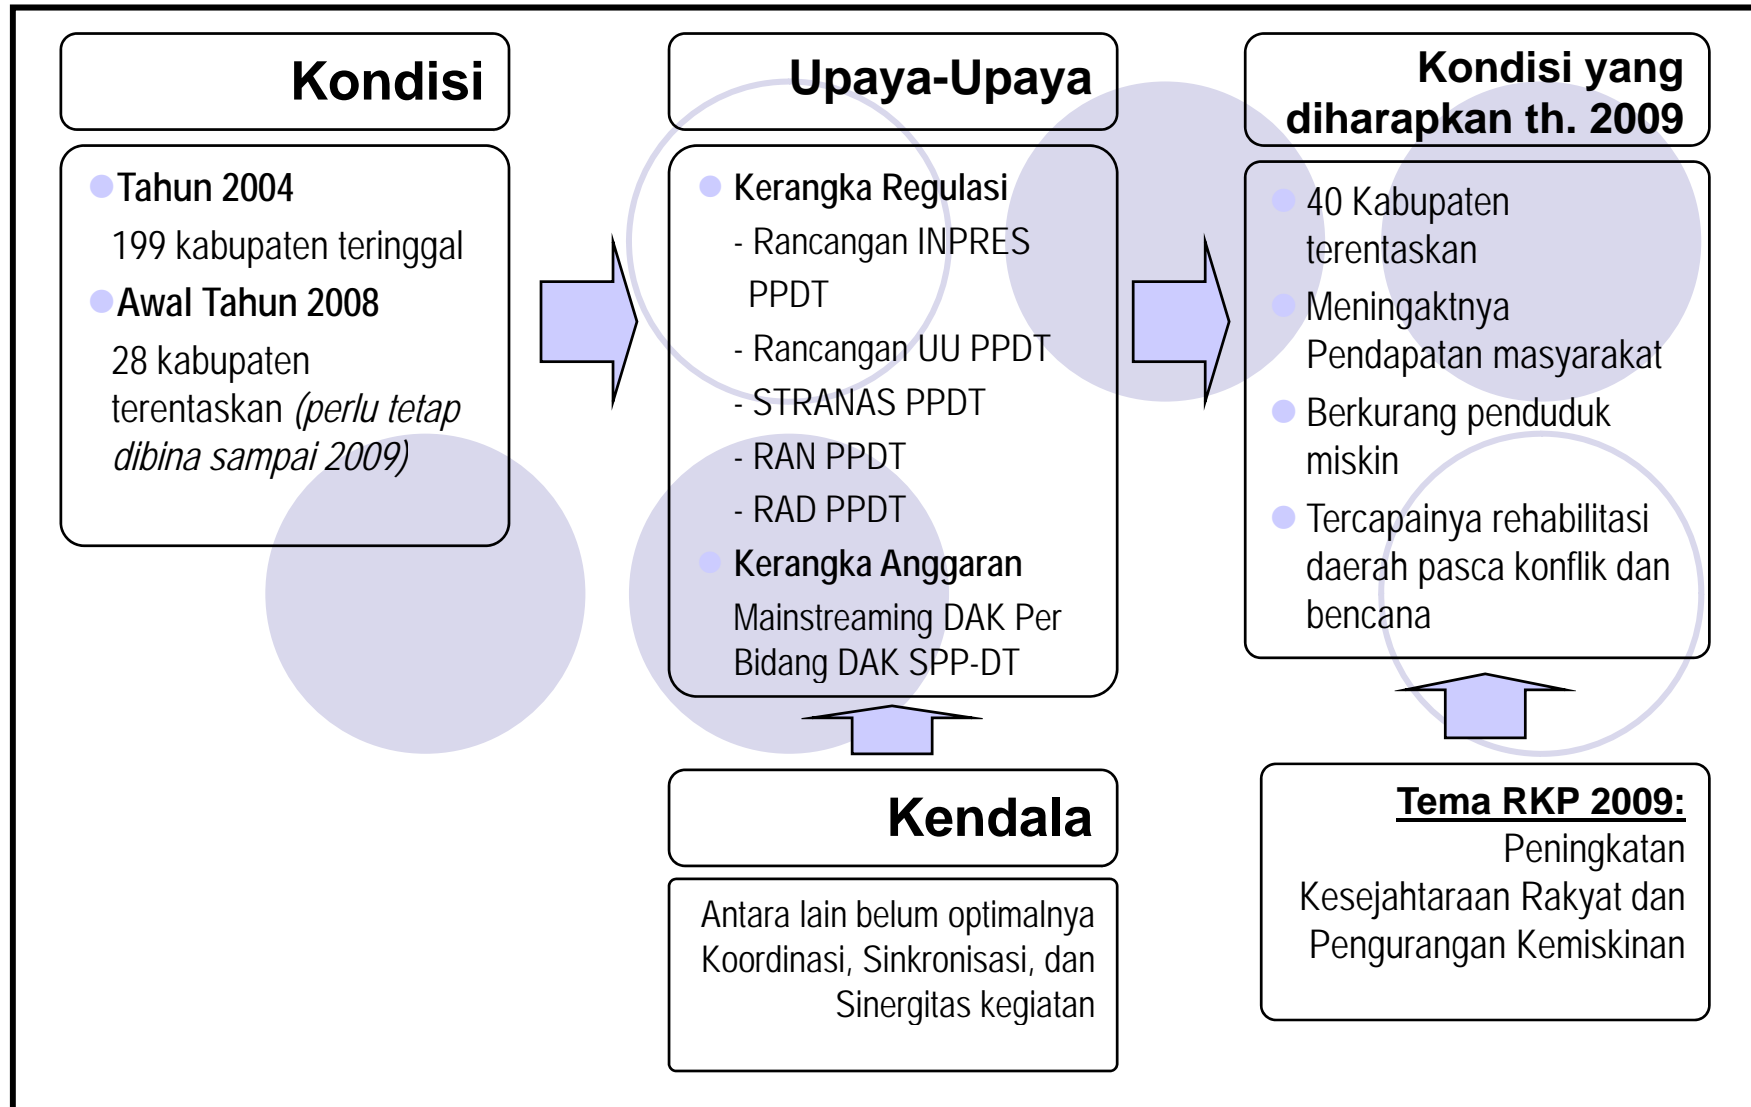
Kondisi

Tahun 2004
199 kabupaten teringgal
Awal Tahun 2008
28 kabupaten terentaskan *(perlu tetap dibina sampai 2009)*

Upaya-Upaya

Kerangka Regulasi
- Rancangan INPRES PPDT
- Rancangan UU PPDT
- STRANAS PPDT
- RAN PPDT
- RAD PPDT

Kerangka Anggaran
Mainstreaming DAK Per Bidang DAK SPP-DT

Kendala

Antara lain belum optimalnya Koordinasi, Sinkronisasi, dan Sinergitas kegiatan

Kondisi yang diharapkan th. 2009

40 Kabupaten terentaskan
Meningaktnya Pendapatan masyarakat
Berkurang penduduk miskin
Tercapainya rehabilitasi daerah pasca konflik dan bencana

Tema RKP 2009:
Peningkatan Kesejahtaraan Rakyat dan Pengurangan Kemiskinan